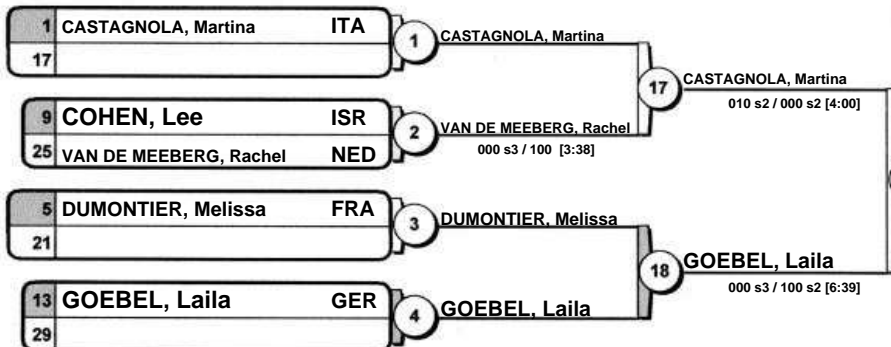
1 CASTAGNOLA, Martina ITA
17

1 CASTAGNOLA, Martina

9 COHEN, Lee ISR
25 VAN DE MEEBERG, Rachel NED

2 VAN DE MEEBERG, Rachel
000 s3 / 100 [3:38]

17 CASTAGNOLA, Martina
010 s2 / 000 s2 [4:00]

5 DUMONTIER, Melissa FRA
21

3 DUMONTIER, Melissa

13 GOEBEL, Laila GER
29

4 GOEBEL, Laila

18 GOEBEL, Laila
000 s3 / 100 s2 [6:39]